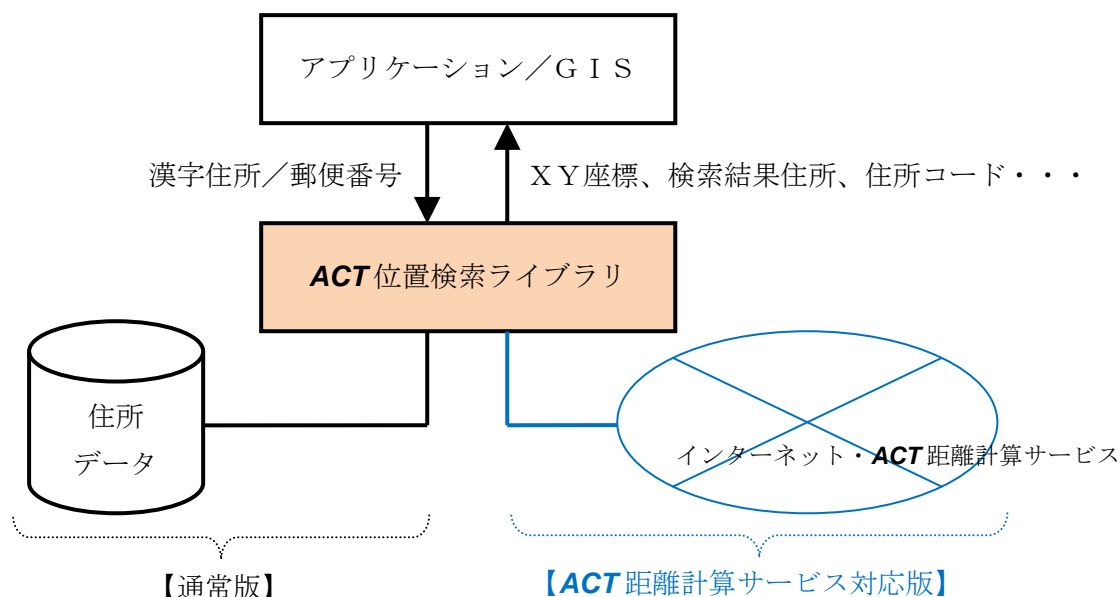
アプリケーション／ＧＩＳ

漢字住所／郵便番号

ＸＹ座標、検索結果住所、住所コード・・・

***ACT*** 位置検索ライブラリ

住所
データ

インターネット・***ACT*** 距離計算サービス

【通常版】

【***ACT*** 距離計算サービス対応版】